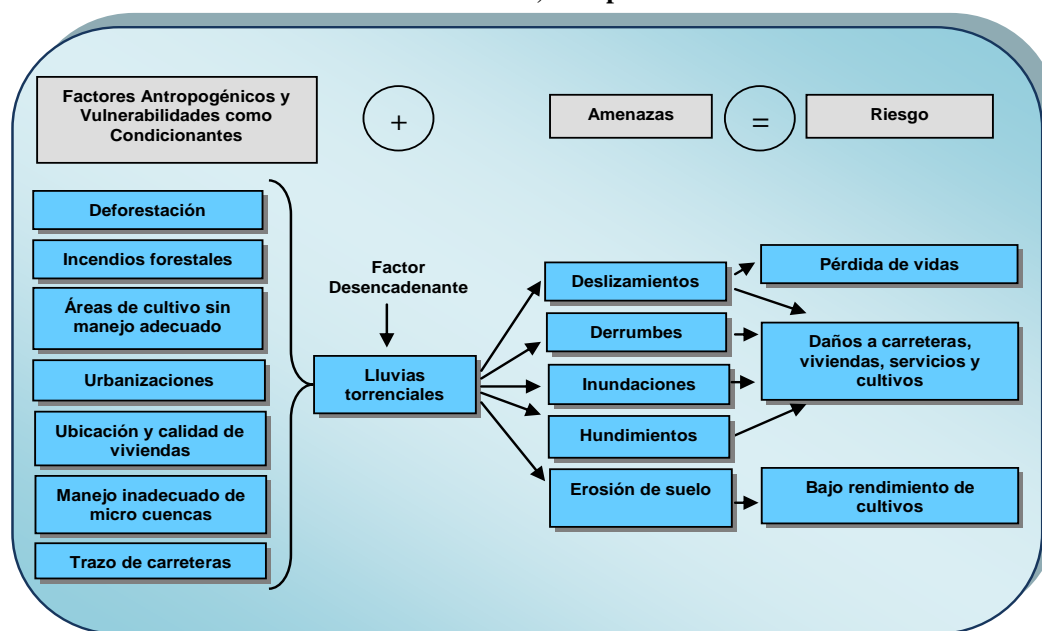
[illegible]

Factores Antropogénicos y Vulnerabilidades como Condicionantes

+

Amenazas

=

Riesgo

Deforestación

Incendios forestales

Áreas de cultivo sin manejo adecuado

Urbanizaciones

Ubicación y calidad de viviendas

Manejo inadecuado de micro cuencas

Trazo de carreteras

Factor Desencadenante

Lluvias torrenciales

Deslizamientos

Derrumbes

Inundaciones

Hundimientos

Erosión de suelo

Pérdida de vidas

Daños a carreteras, viviendas, servicios y cultivos

Bajo rendimiento de cultivos